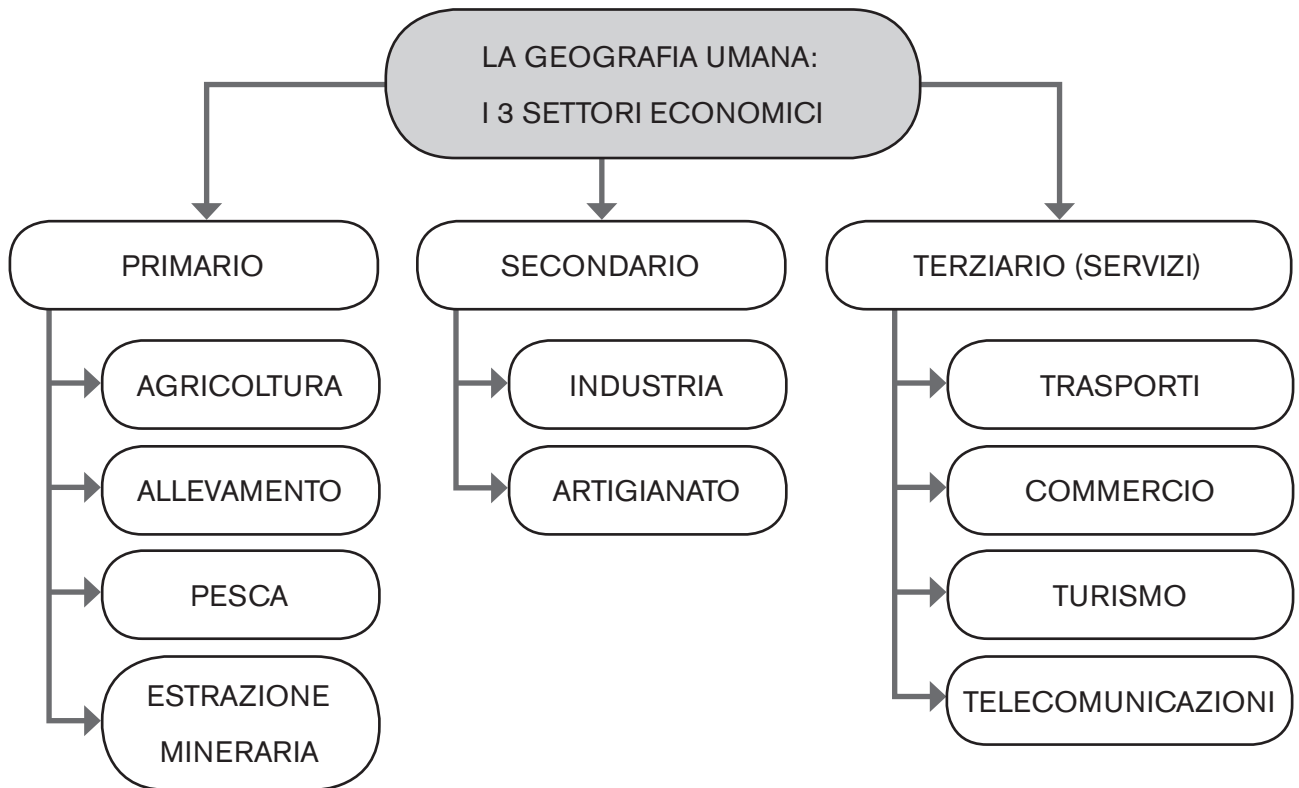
LA GEOGRAFIA UMANA:
I 3 SETTORI ECONOMICI

PRIMARIO

AGRICOLTURA

ALLEVAMENTO

PESCA

ESTRAZIONE MINERARIA

SECONDARIO

INDUSTRIA

ARTIGIANATO

TERZIARIO (SERVIZI)

TRASPORTI

COMMERCIO

TURISMO

TELECOMUNICAZIONI